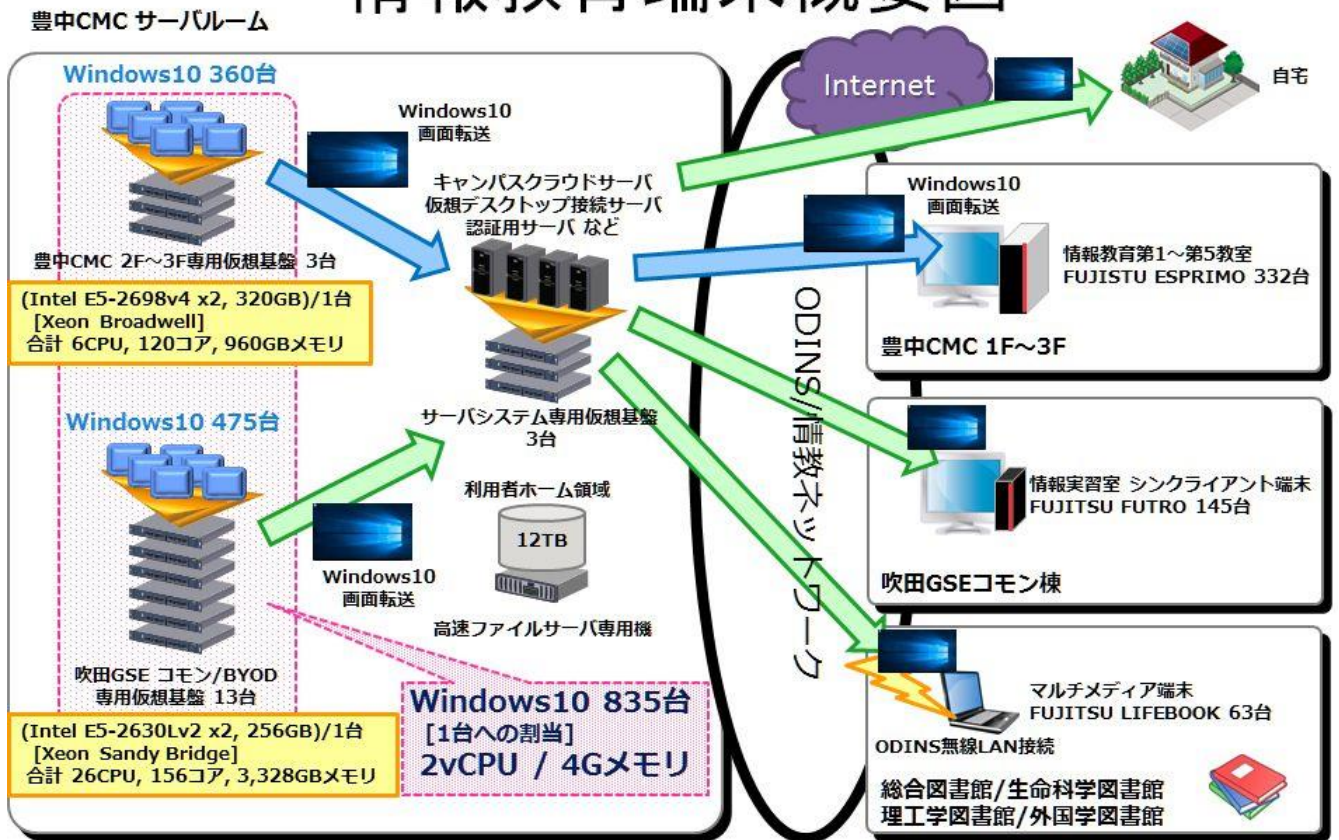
豊中CMC サーバルーム

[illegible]

Windows10 360台

豊中CMC 2F~3F専用仮想基盤 3台

(Intel E5-2698v4 x2, 320GB)/1台
[Xeon Broadwell]
合計 6CPU, 120コア, 960GBメモリ

Windows10 475台

吹田GSE コモン/BYOD
専用仮想基盤 13台

(Intel E5-2630Lv2 x2, 256GB)/1台
[Xeon Sandy Bridge]
合計 26CPU, 156コア, 3,328GBメモリ

Windows10
画面転送

キャンパスクラウドサーバ
仮想デスクトップ接続サーバ
認証用サーバ など

サーバシステム専用仮想基盤
3台

利用者ホーム領域

12TB

高速ファイルサーバ専用機

Windows10
画面転送

Windows10 835台
[1台への割当]
2vCPU / 4Gメモリ

Internet

自宅

ODINS/情教ネットワーク

Windows10
画面転送

情報教育第1~第5教室
FUJISTU ESPRIMO 332台

豊中CMC 1F~3F

情報実習室 シンクライアント端末
FUJITSU FUTRO 145台

吹田GSEコモン棟

マルチメディア端末
FUJITSU LIFEBOOK 63台

ODINS無線LAN接続

総合図書館/生命科学図書館
理工学図書館/外国学図書館